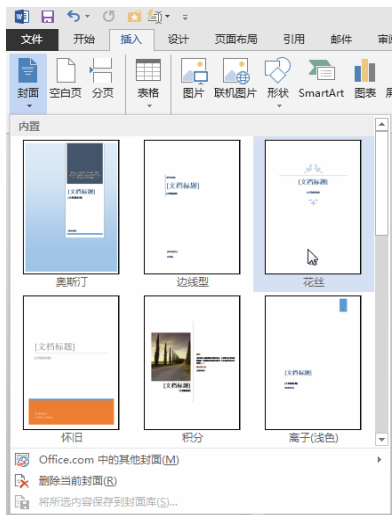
文件 开始 插入 设计 页面布局 引用 邮件 审阅

封面 空白页 分页 表格 图片 联机图片 形状 SmartArt 图表

内置

[文档标题]

[文档标题]

[文档标题]

奥斯汀

边线型

花丝

[文档标题]

[文档标题]

[文档标题]

怀旧

积分

离子(浅色)

Office.com 中的其他封面(M)

删除当前封面(R)

将所选内容保存到封面库(S)...